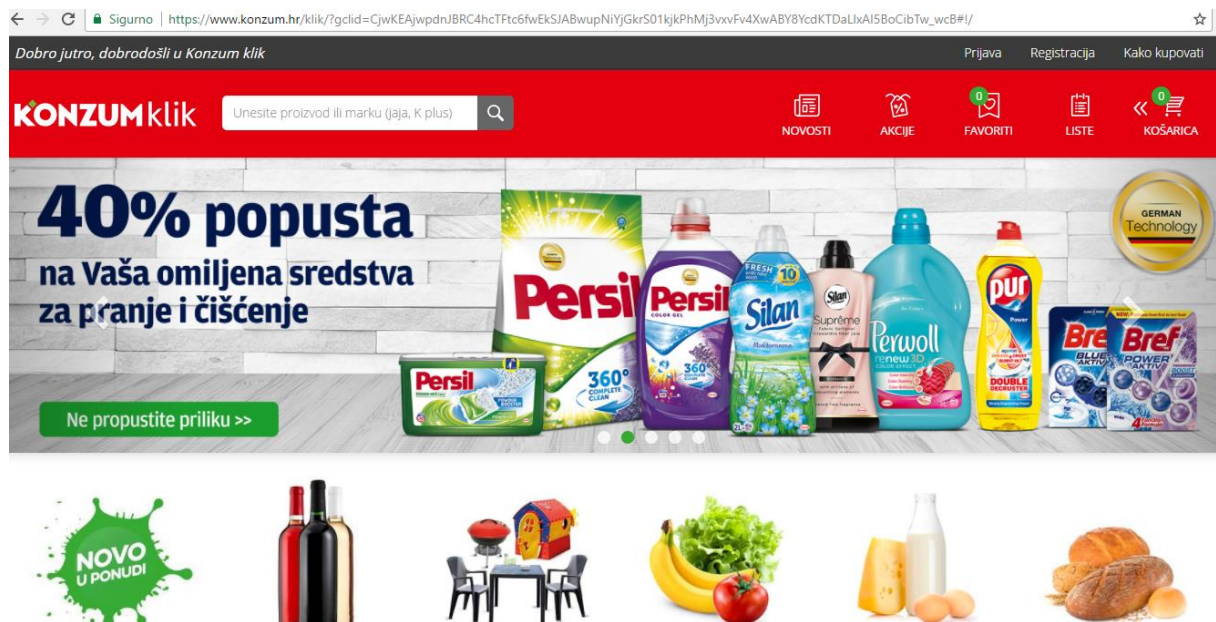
Sigurno | https://www.konzum.hr/klik/?gclid=CjwKEAjwpdnJBRC4hcTFtc6fwEkSJABwupNiYjGkrS01kjkPhMj3vxvFv4XwABY8YcdKTDaLlxAI5BoCibTw_wcB#!/

Dobro jutro, dobrodošli u Konzum klik

Prijava Registracija Kako kupovati

KONZUM klik

Unesite proizvod ili marku (jaja, K plus)

NOVOSTI AKCIJE 0 FAVORITI LISTE 0 KOŠARICA

40% popusta
na Vaša omiljena sredstva za pranje i čišćenje

Ne propustite priliku >>

GERMAN Technology

Persil Persil Silan Silan Suprême Perwoll pur DOUBLE DEGREASER Bref Bref POWER AKTIV Persil 360° COMPLETE CLEAN

NOVO U PONUDI